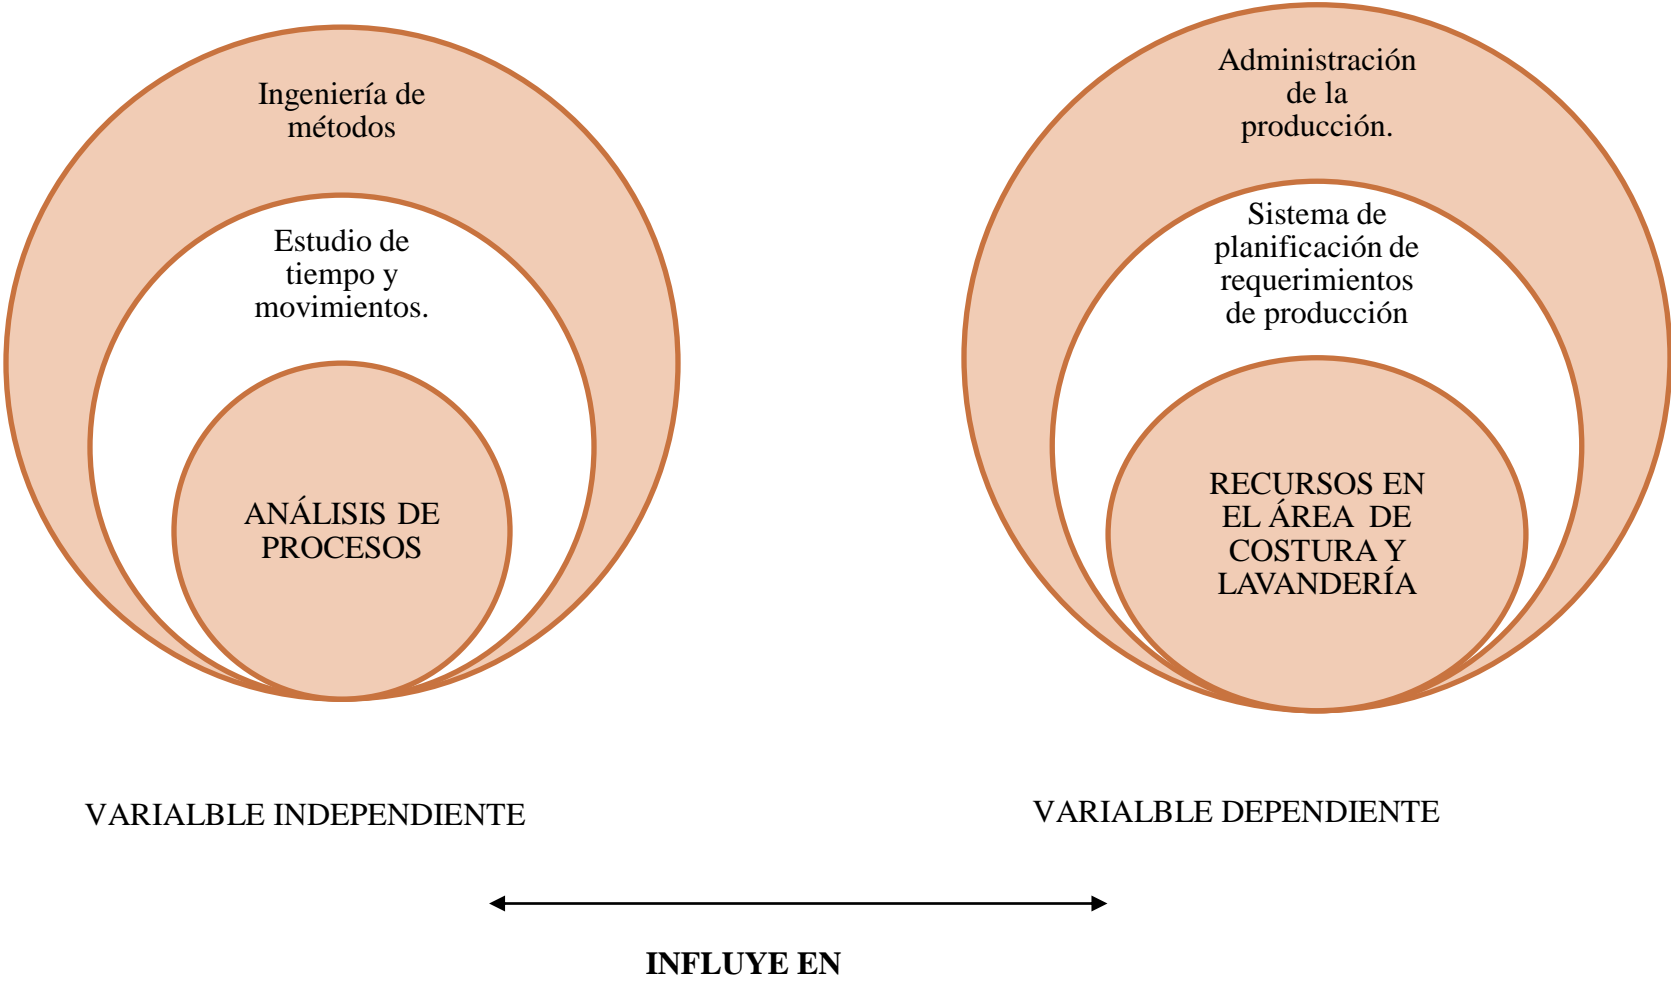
Ingeniería de métodos

Estudio de tiempo y movimientos.

ANÁLISIS DE PROCESOS

Administración de la producción.

Sistema de planificación de requerimientos de producción

RECURSOS EN EL ÁREA DE COSTURA Y LAVANDERÍA

VARIALBLE INDEPENDIENTE

VARIALBLE DEPENDIENTE

INFLUYE EN